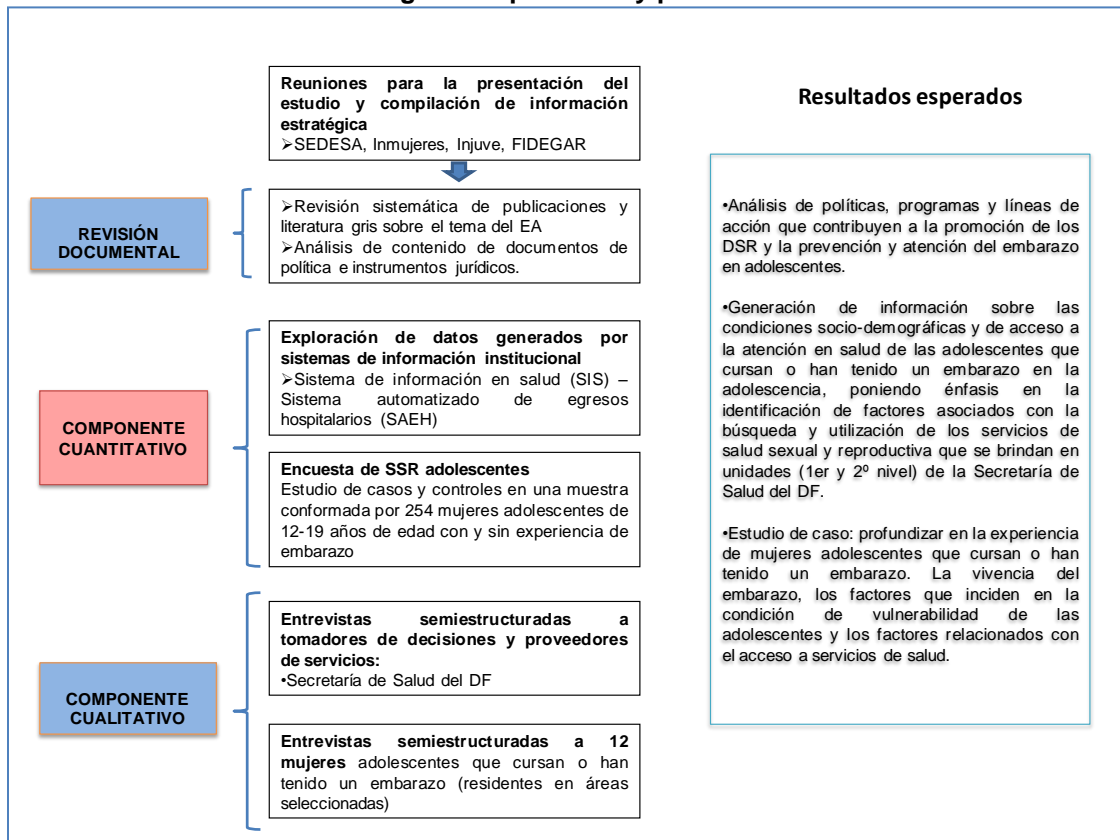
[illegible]

Reuniones para la presentación del estudio y compilación de información estratégica
➢SEDESA, Inmujeres, Injuve, FIDEGAR

Resultados esperados

REVISIÓN DOCUMENTAL

➢Revisión sistemática de publicaciones y literatura gris sobre el tema del EA
➢Análisis de contenido de documentos de política e instrumentos jurídicos.

COMPONENTE CUANTITATIVO

Exploración de datos generados por sistemas de información institucional
➢Sistema de información en salud (SIS) – Sistema automatizado de egresos hospitalarios (SAEH)

Encuesta de SSR adolescentes
Estudio de casos y controles en una muestra conformada por 254 mujeres adolescentes de 12-19 años de edad con y sin experiencia de embarazo

COMPONENTE CUALITATIVO

Entrevistas semiestructuradas a tomadores de decisiones y proveedores de servicios:
•Secretaría de Salud del DF

Entrevistas semiestructuradas a 12 mujeres adolescentes que cursan o han tenido un embarazo (residentes en áreas seleccionadas)

•Análisis de políticas, programas y líneas de acción que contribuyen a la promoción de los DSR y la prevención y atención del embarazo en adolescentes.

•Generación de información sobre las condiciones socio-demográficas y de acceso a la atención en salud de las adolescentes que cursan o han tenido un embarazo en la adolescencia, poniendo énfasis en la identificación de factores asociados con la búsqueda y utilización de los servicios de salud sexual y reproductiva que se brindan en unidades (1er y 2º nivel) de la Secretaría de Salud del DF.

•Estudio de caso: profundizar en la experiencia de mujeres adolescentes que cursan o han tenido un embarazo. La vivencia del embarazo, los factores que inciden en la condición de vulnerabilidad de las adolescentes y los factores relacionados con el acceso a servicios de salud.